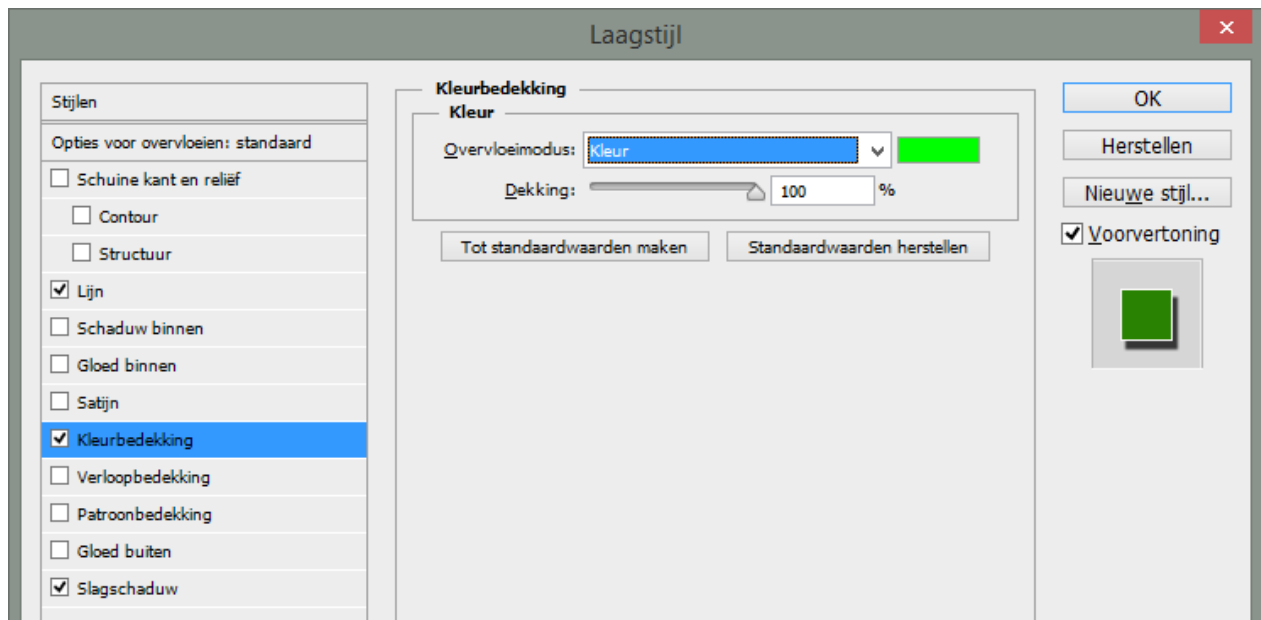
Laagstijl

Stijlen

Opties voor overvloeien: standaard

Schuine kant en reliëf

Contour

Structuur

Lijn

Schaduw binnen

Gloed binnen

Satijn

Kleurbedekking

Verloopbedekking

Patroonbedekking

Gloed buiten

Slagschaduw

Kleurbedekking

Kleur

Overvloeimodus: Kleur

Dekking: 100 %

Tot standaardwaarden maken

Standaardwaarden herstellen

OK

Herstellen

Nieuwe stijl...

Voorvertoning